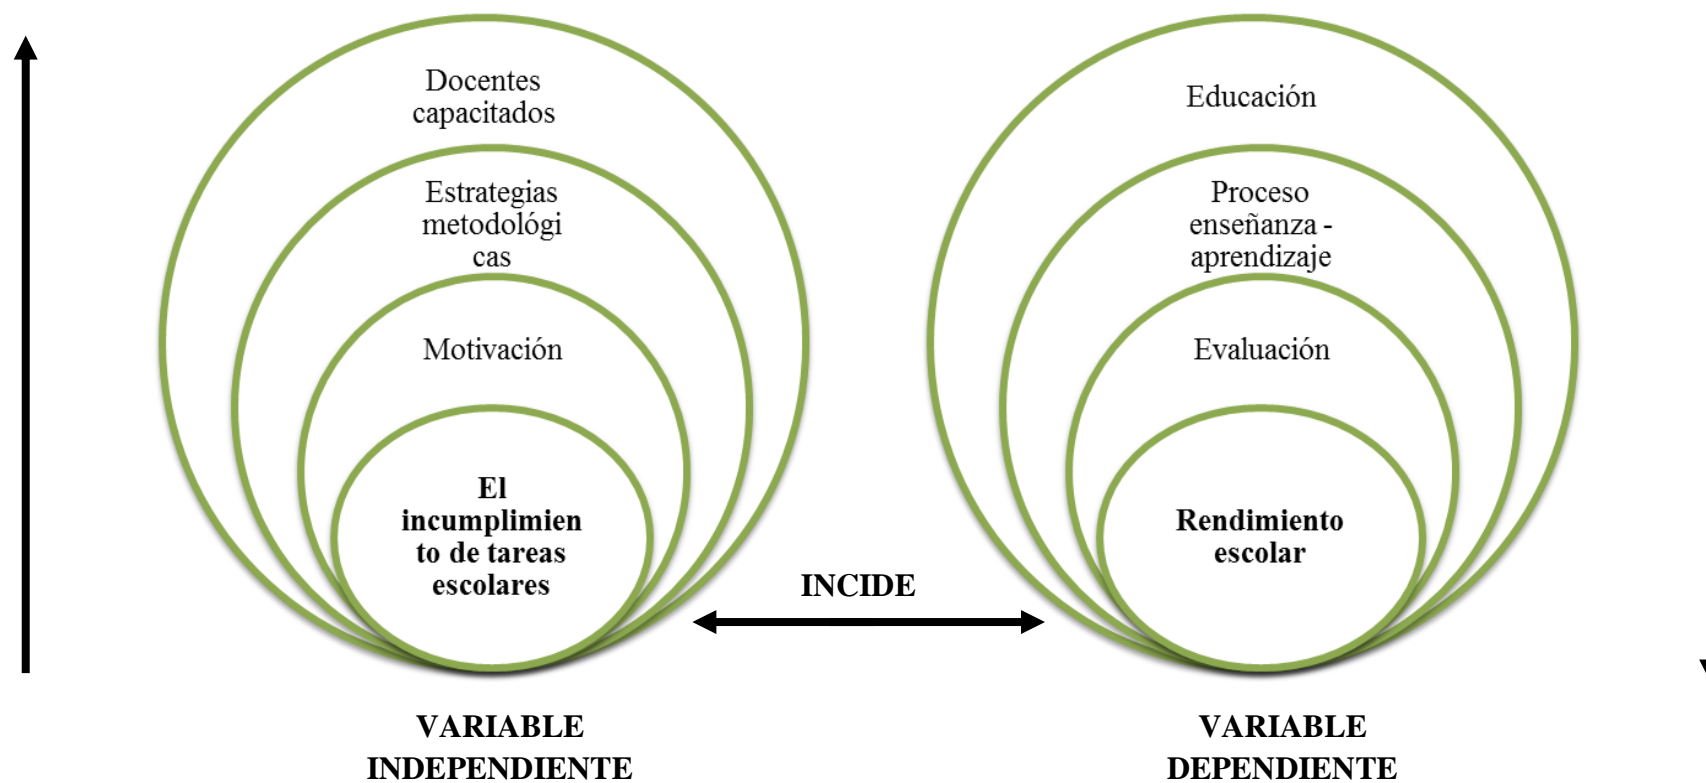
Docentes capacitados

Estrategias metodológi cas

Motivación

El incumplimien to de tareas escolares

Educación

Proceso enseñanza - aprendizaje

Evaluación

Rendimiento escolar

INCIDE

VARIABLE INDEPENDIENTE

VARIABLE DEPENDIENTE